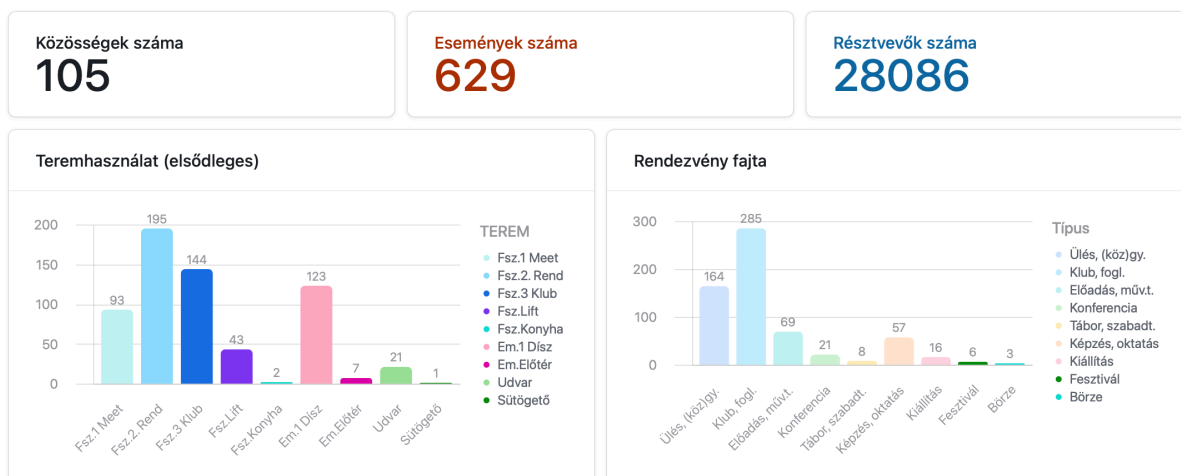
Közösségek száma
105

Események száma
629

Résztvevők száma
28086

Teremhasználat (elsődleges)

200
150
100
50
0

93
195
144
43
2
123
7
21
1

Fsz.1 Meet
Fsz.2. Rend
Fsz.3 Klub
Fsz.Lift
Fsz.Konyha
Em.1 Dísz
Em.Előtér
Udvar
Sütögető

TEREM
Fsz.1 Meet
Fsz.2. Rend
Fsz.3 Klub
Fsz.Lift
Fsz.Konyha
Em.1 Dísz
Em.Előtér
Udvar
Sütögető

Rendezvény fajta

300
200
100
0

164
285
69
21
8
57
16
6
3

Ülés, (köz)gy.
Klub, fogl.
Előadás, műv.t.
Konferencia
Tábor, szabadt.
Képzés, oktatás
Kiállítás
Fesztivál
Börze

Típus
Ülés, (köz)gy.
Klub, fogl.
Előadás, műv.t.
Konferencia
Tábor, szabadt.
Képzés, oktatás
Kiállítás
Fesztivál
Börze